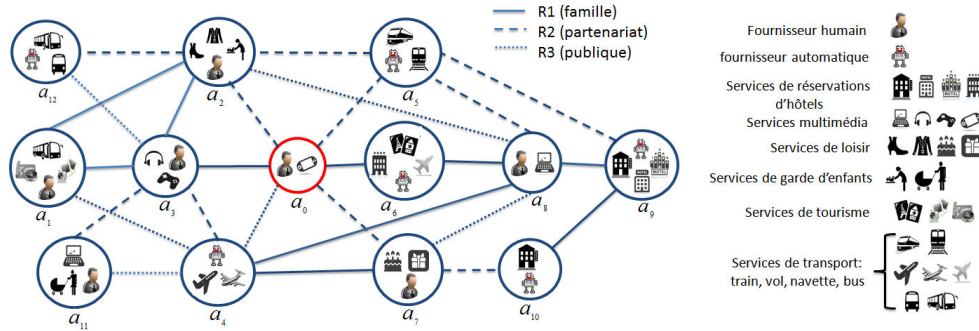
R1 (famille)
R2 (partenariat)
R3 (publique)

$a_{12}$
$a_2$
$a_5$
$a_1$
$a_3$
$a_0$
$a_6$
$a_8$
$a_9$
$a_{11}$
$a_4$
$a_7$
$a_{10}$

Fournisseur humain
fournisseur automatique
Services de réservations d'hôtels
Services multimédia
Services de loisir
Services de garde d'enfants
Services de tourisme
Services de transport: train, vol, navette, bus